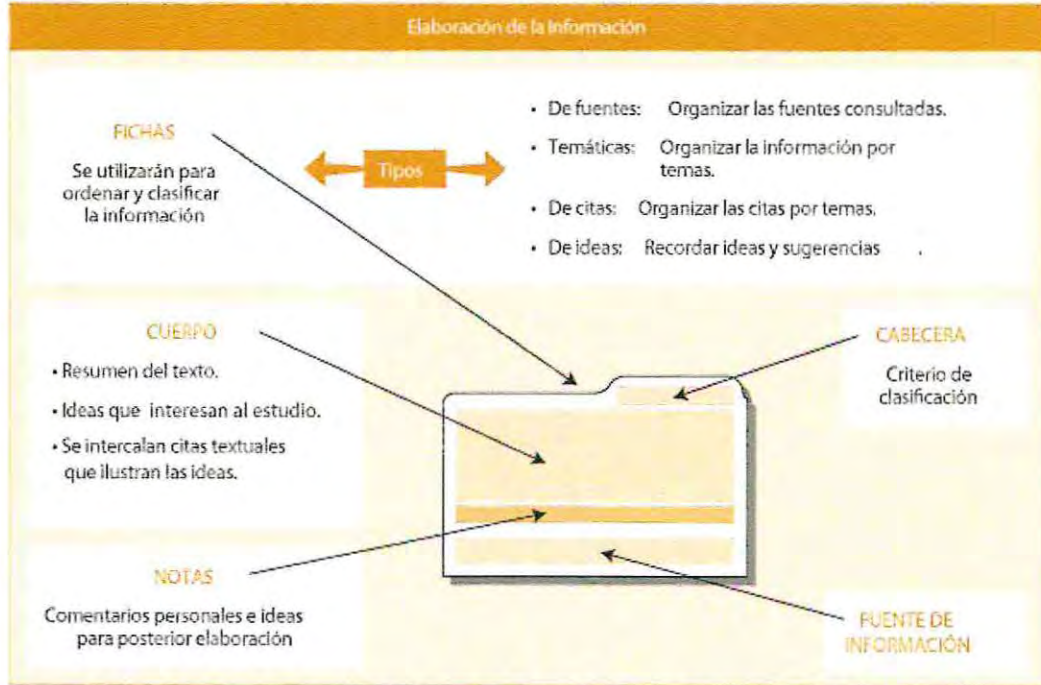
Elaboración de la Información

FICHAS

Se utilizarán para ordenar y clasificar la información

Tipos

• De fuentes: Organizar las fuentes consultadas.

• Temáticas: Organizar la información por temas.

• De citas: Organizar las citas por temas.

• De ideas: Recordar ideas y sugerencias .

CUERPO

• Resumen del texto.

• Ideas que interesan al estudio.

• Se intercalan citas textuales que ilustran las ideas.

CABECERA

Criterio de clasificación

NOTAS

Comentarios personales e ideas para posterior elaboración

FUENTE DE INFORMACIÓN